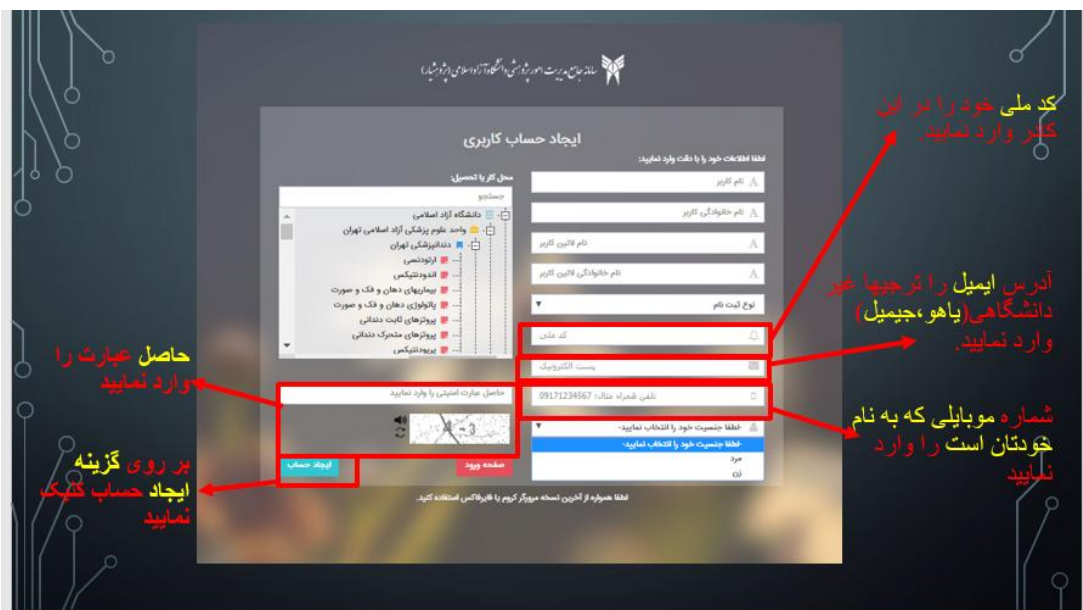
سامانه جامع مدیریت امور پژوهشی دانشگاه آزاد اسلامی (پژوهشیار)

ایجاد حساب کاربری

لطفا اطلاعات خود را با دقت وارد نمایید:

نام کاربر

نام خانوادگی کاربر

نام لاتین کاربر

نام خانوادگی لاتین کاربر

نوع ثبت نام

کد ملی

پست الکترونیک

تلفن همراه مثال: 09171234567

-لطفا جنسیت خود را انتخاب نمایید-

-لطفا جنسیت خود را انتخاب نمایید-

مرد

زن

محل کار یا تحصیل:

جستجو

دانشگاه آزاد اسلامی

واحد علوم پزشکی آزاد اسلامی تهران

دندانپزشکی تهران

ارتودنسی

اندودنتیکس

بیماریهای دهان و فک و صورت

پاتولوژی دهان و فک و صورت

پروتزهای ثابت دندانی

پروتزهای متحرک دندانی

پریودنتیکس

حاصل عبارت امنیتی را وارد نمایید

صفحه ورود

ایجاد حساب

لطفا همواره از آخرین نسخه مرورگر کروم یا فایرفاکس استفاده کنید.

کد ملی خود را در این کادر وارد نمایید.

آدرس ایمیل را ترجیحا غیر دانشگاهی(یاهو،جیمیل) وارد نمایید.

شماره موبایلی که به نام خودتان است را وارد نمایید

حاصل عبارت را وارد نمایید

بر روی گزینه ایجاد حساب کلیک نمایید